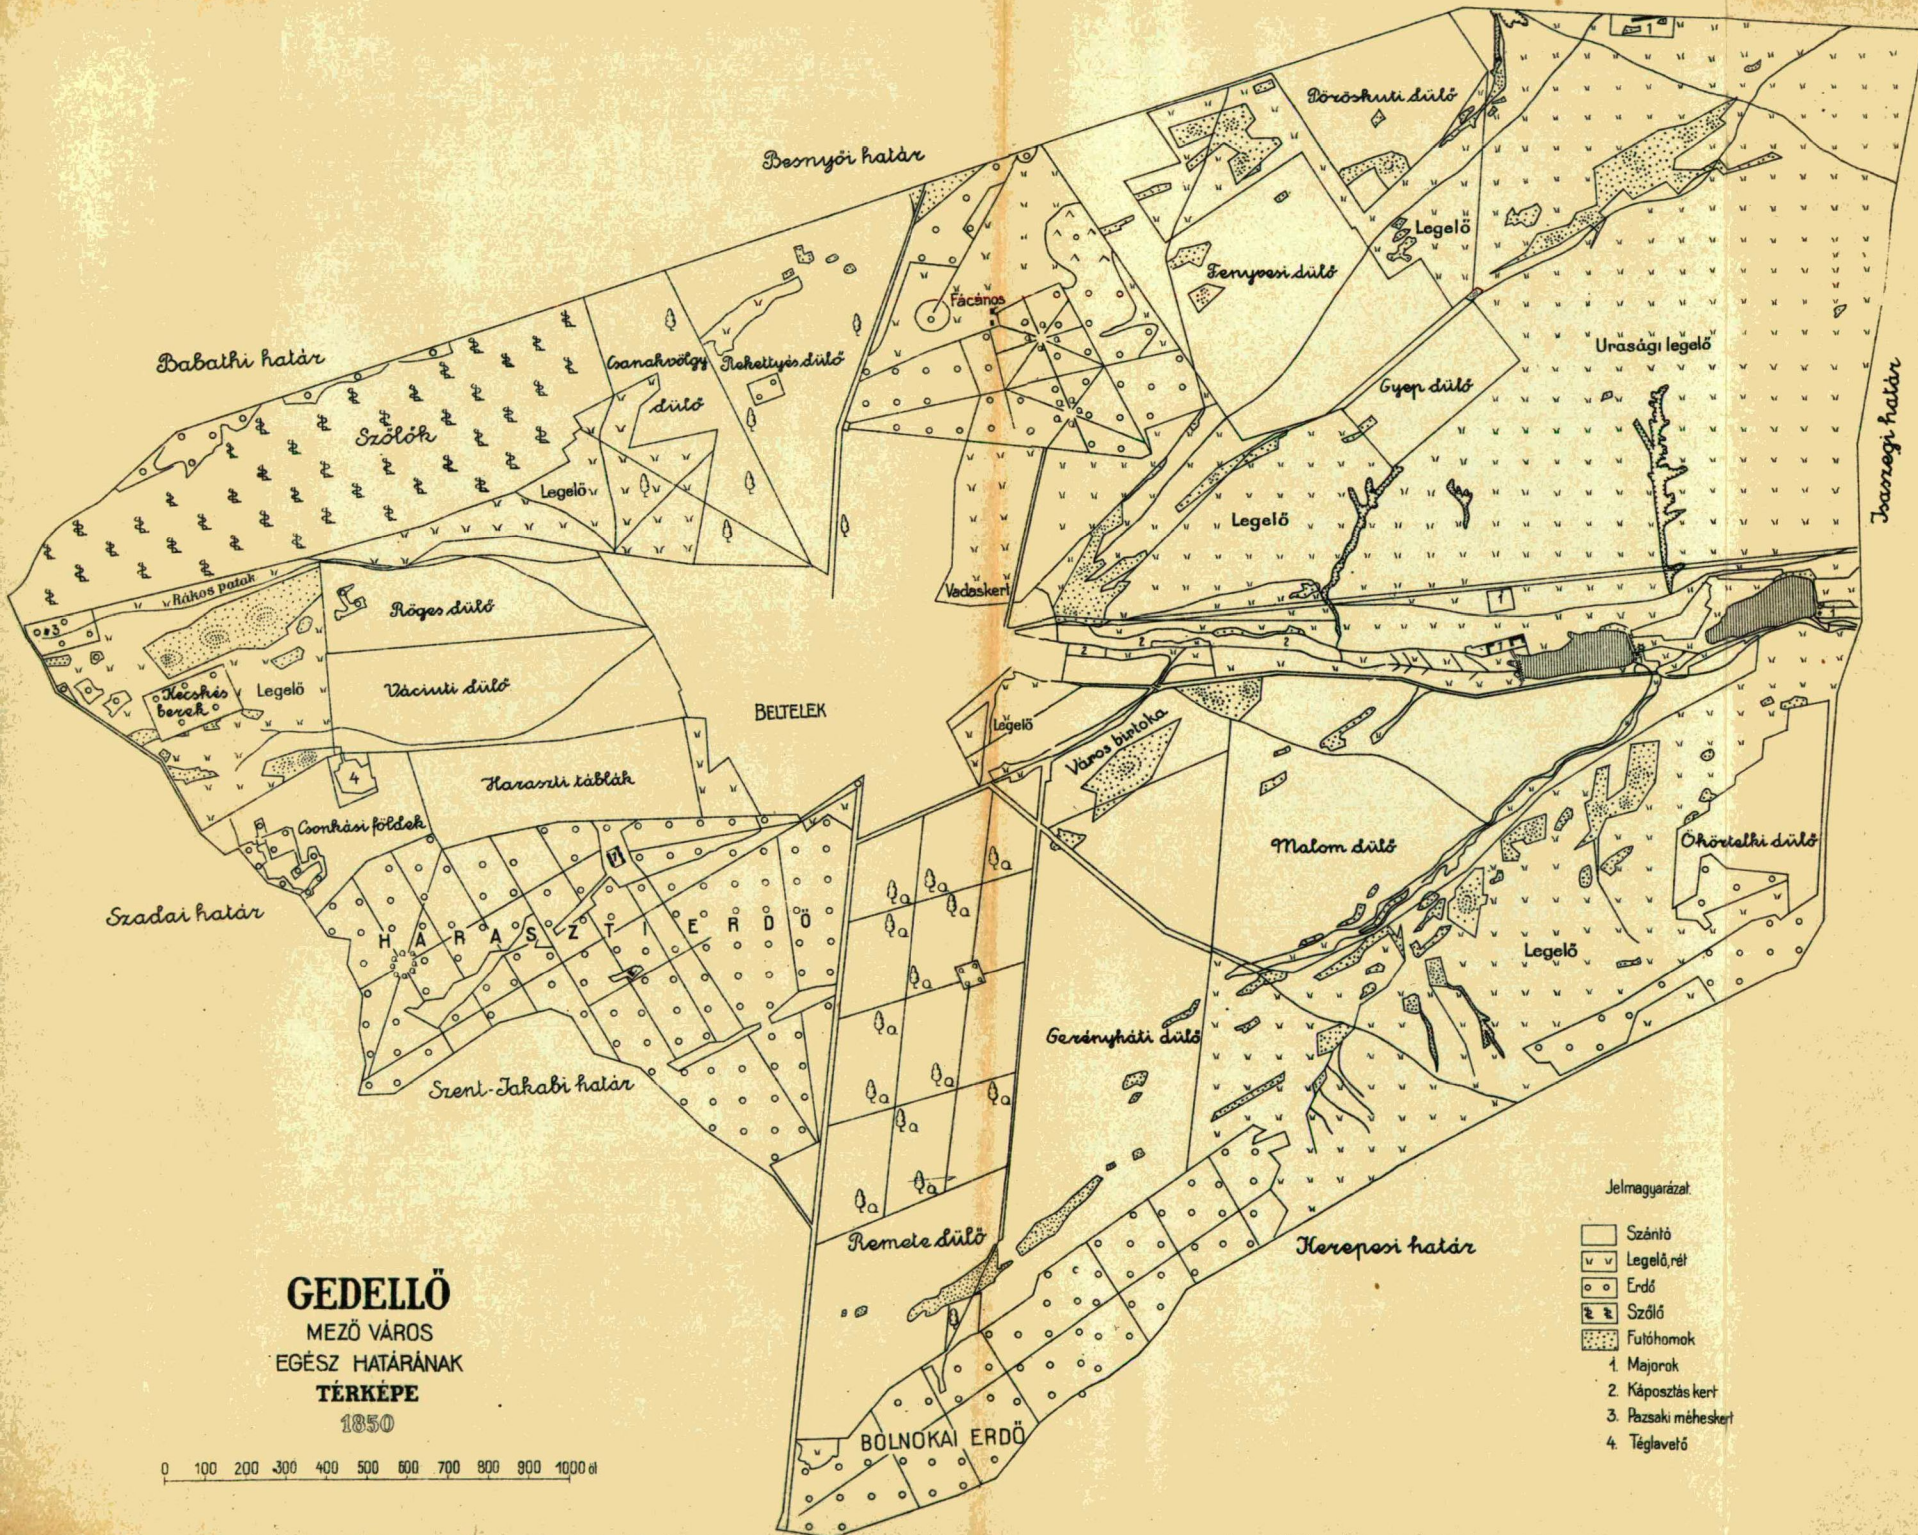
Besnyői határ
Böröskuti dülő
Legelő
Fenyvesi dülő
Fácános
Urasági legelő
Babathi határ
Csanakvölgy dülő
Rekettyés dülő
Gyep dülő
Isaszegi határ
Szőlők
Legelő
Legelő
Rákos patak
Röges dülő
Vadaskert
1
2
2
2
Kecskés berek
Legelő
Váciuti dülő
BELTELEK
Legelő
Város birtoka
3
4
Haraszti táblák
Csonkási földek
Malom dülő
Ökörtelki dülő
Szadai határ
HARASZTI ERDŐ
Legelő
Gerényháti dülő
Szent-Jakabi határ
Jelmagyarázat.
Szántó
Legelő, rét
Erdő
Szőlő
Futóhomok
1. Majorok
2. Káposztás kert
3. Pazsaki méheskert
4. Téglavető
Remete dülő
Kerepesi határ
GEDELLŐ
MEZŐ VÁROS
EGÉSZ HATÁRÁNAK
TÉRKÉPE
1850
BOLNOKAI ERDŐ
0 100 200 300 400 500 600 700 800 900 1000 öl